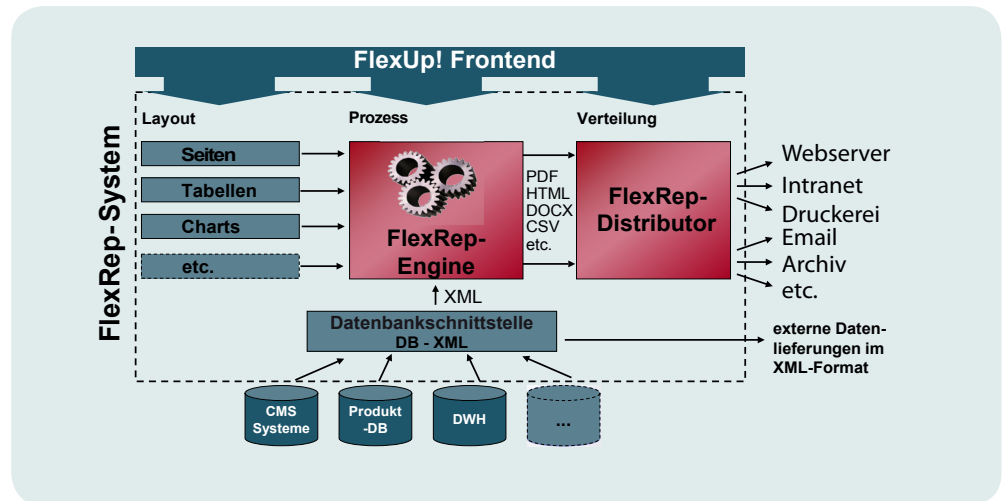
FlexUp! Frontend

FlexRep-System

Layout

Prozess

Verteilung

Seiten

Tabellen

Charts

etc.

FlexRep-Engine

PDF
HTML
DOCX
CSV
etc.

FlexRep-Distributor

Webserver
Intranet
Druckerei
Email
Archiv
etc.

XML

Datenbankschnittstelle
DB - XML

externe Datenlieferungen im XML-Format

CMS Systeme

Produkt -DB

DWH

...